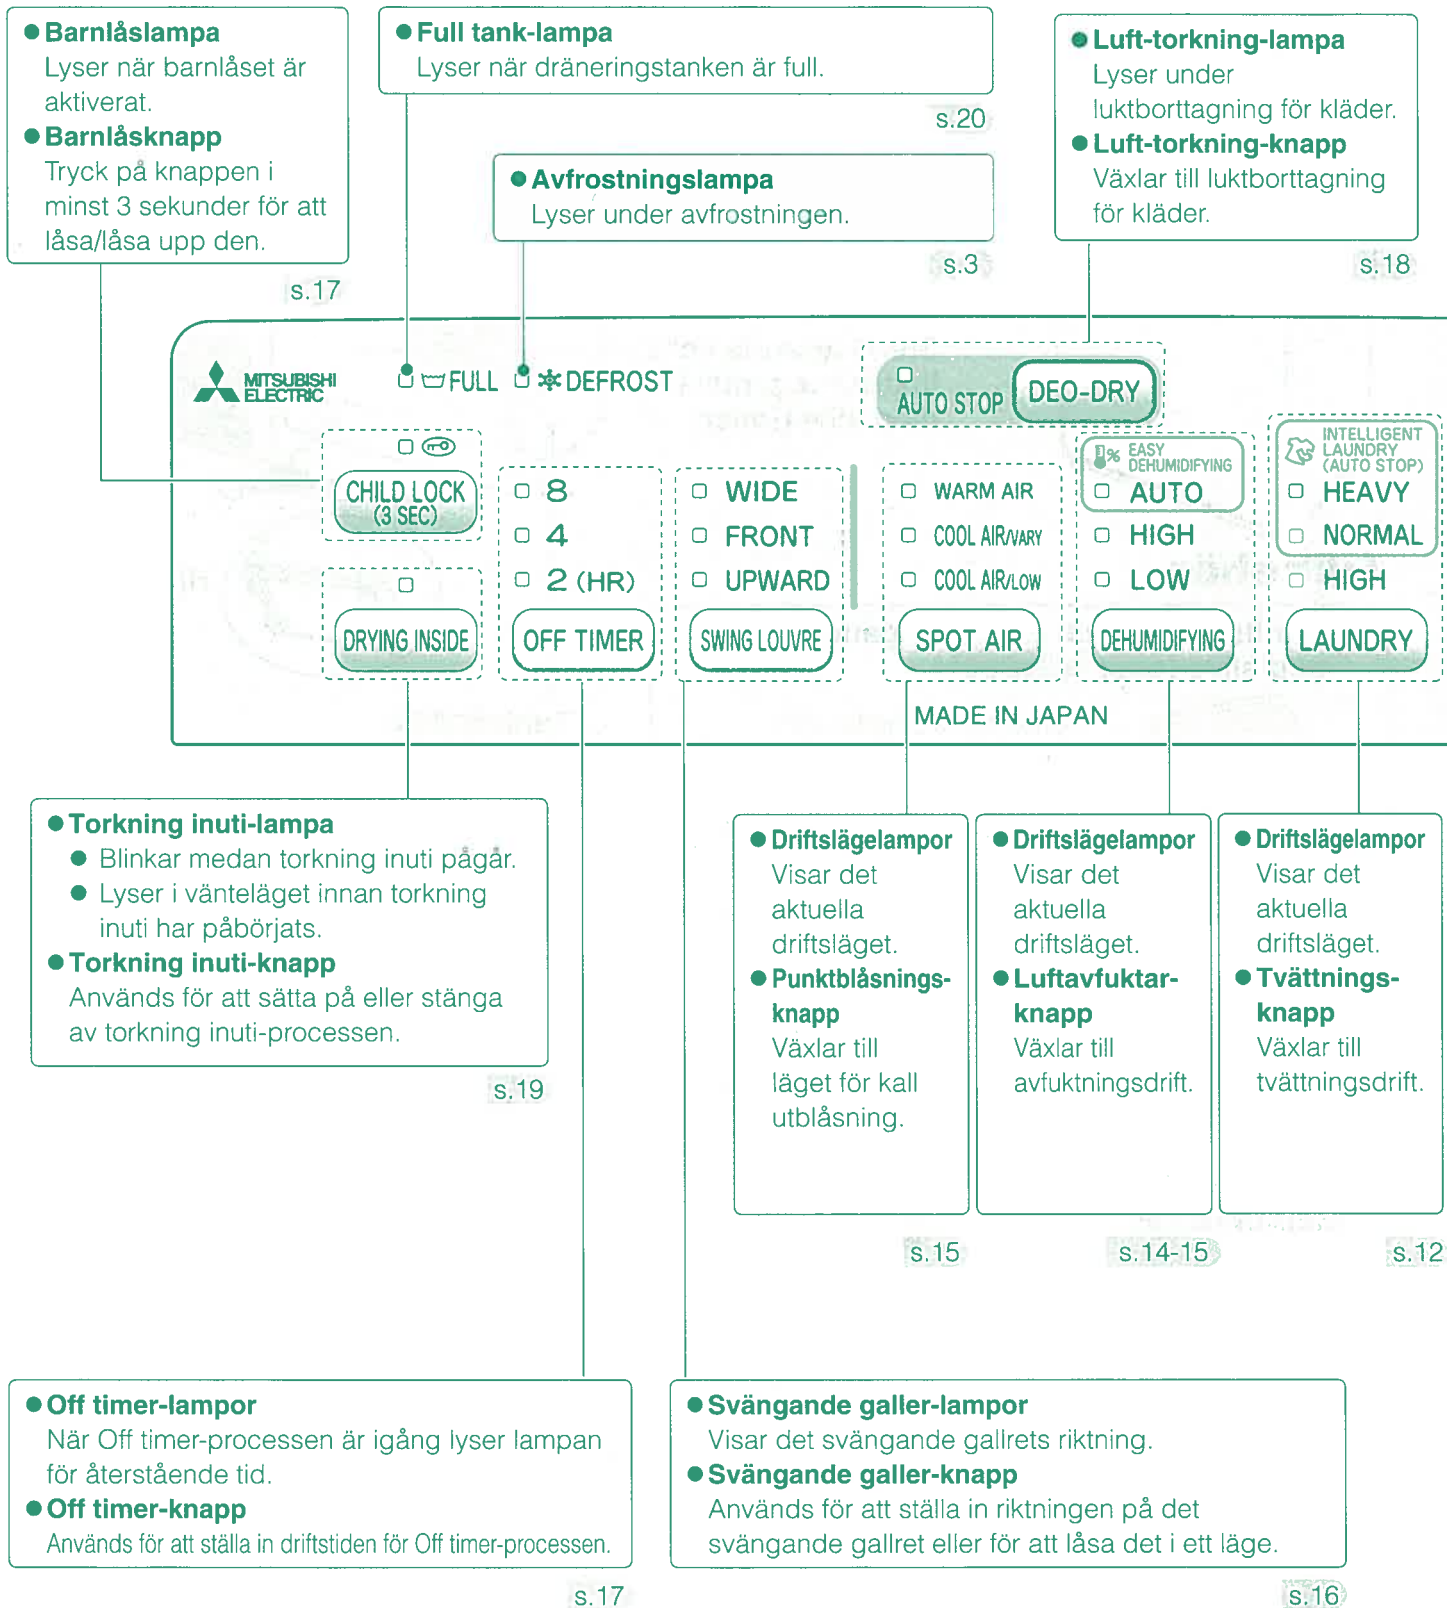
● Barnlåslampa
Lyser när barnlåset är aktiverat.
● Barnlåsknapp
Tryck på knappen i minst 3 sekunder för att låsa/låsa upp den.

s.17

● Full tank-lampa
Lyser när dräneringstanken är full.

s.20

● Avfrostningslampa
Lyser under avfrostningen.

s.3

● Luft-torkning-lampa
Lyser under luktborttagning för kläder.
● Luft-torkning-knapp
Växlar till luktborttagning för kläder.

s.18

MITSUBISHI ELECTRIC

FULL DEFROST

AUTO STOP DEO-DRY

CHILD LOCK (3 SEC)

8
4
2 (HR)

WIDE
FRONT
UPWARD

WARM AIR
COOL AIR/VARY
COOL AIR/LOW

EASY DEHUMIDIFYING
AUTO
HIGH
LOW

INTELLIGENT LAUNDRY (AUTO STOP)
HEAVY
NORMAL
HIGH

DRYING INSIDE
OFF TIMER
SWING LOUVRE
SPOT AIR
DEHUMIDIFYING
LAUNDRY

MADE IN JAPAN

● Torkning inuti-lampa
● Blinkar medan torkning inuti pågår.
● Lyser i vänteläget innan torkning inuti har påbörjats.
● Torkning inuti-knapp
Används för att sätta på eller stänga av torkning inuti-processen.

s.19

● Driftslägelampor
Visar det aktuella driftsläget.
● Punktblåsnings-knapp
Växlar till läget för kall utblåsning.

s.15

● Driftslägelampor
Visar det aktuella driftsläget.
● Luftavfuktar-knapp
Växlar till avfuktningsdrift.

s.14-15

● Driftslägelampor
Visar det aktuella driftsläget.
● Tvättnings-knapp
Växlar till tvättningsdrift.

s.12

● Off timer-lampor
När Off timer-processen är igång lyser lampan för återstående tid.
● Off timer-knapp
Används för att ställa in driftstiden för Off timer-processen.

s.17

● Svängande galler-lampor
Visar det svängande gallrets riktning.
● Svängande galler-knapp
Används för att ställa in riktningen på det svängande gallret eller för att låsa det i ett läge.

s.16